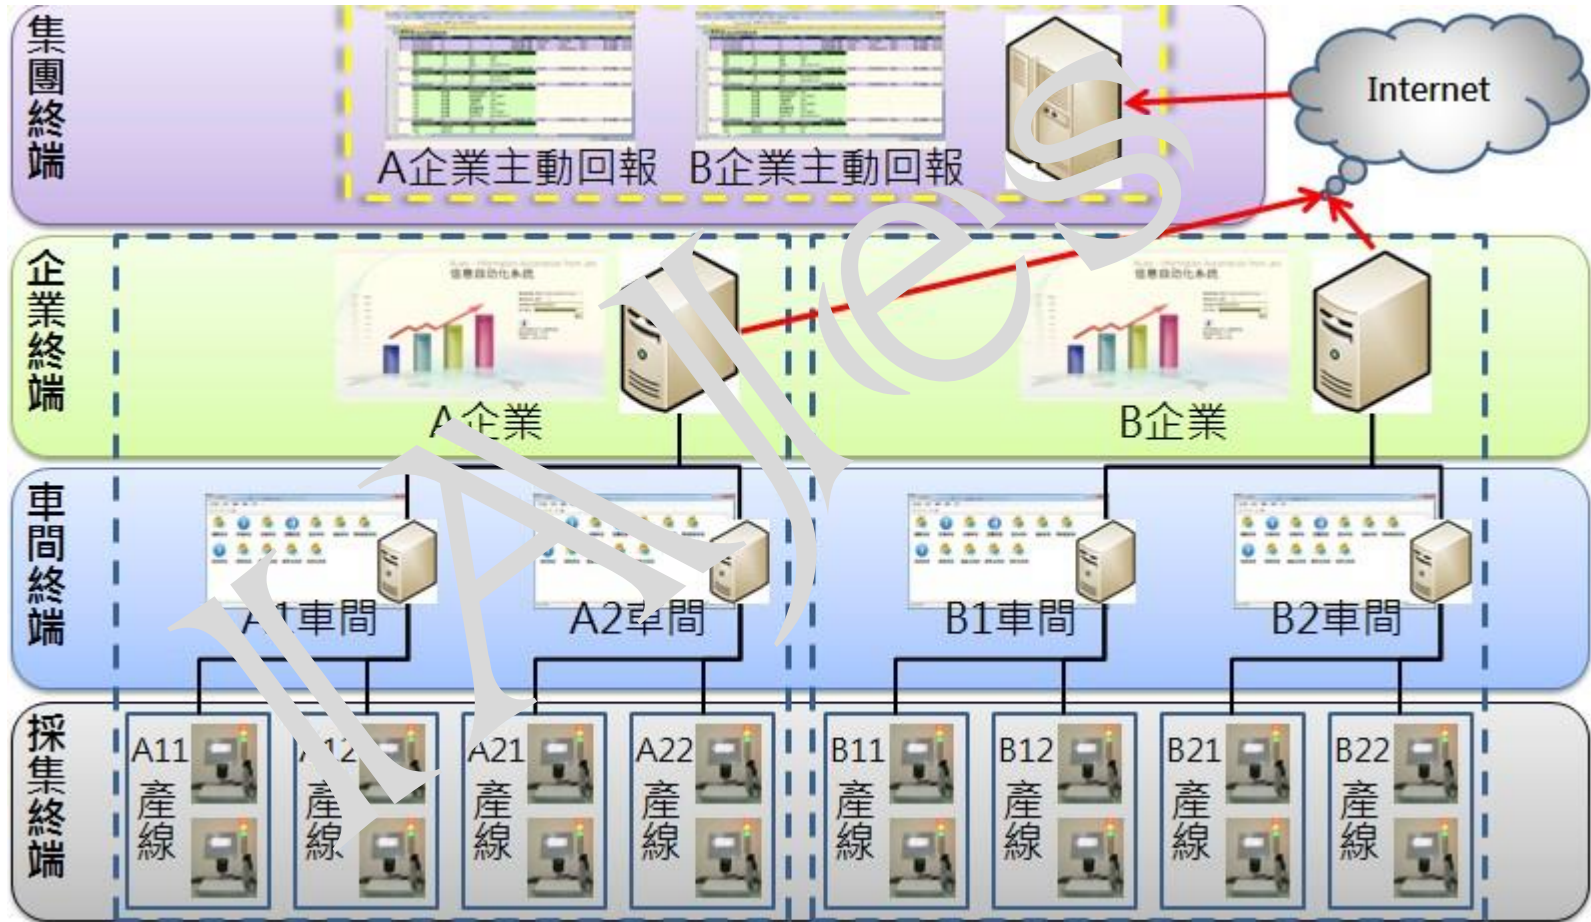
集團終端

A企業主動回報　B企業主動回報

Internet

企業終端

A企業

B企業

車間終端

A1車間

A2車間

B1車間

B2車間

採集終端

A11 產線

A12 產線

A21 產線

A22 產線

B11 產線

B12 產線

B21 產線

B22 產線

IIAlles